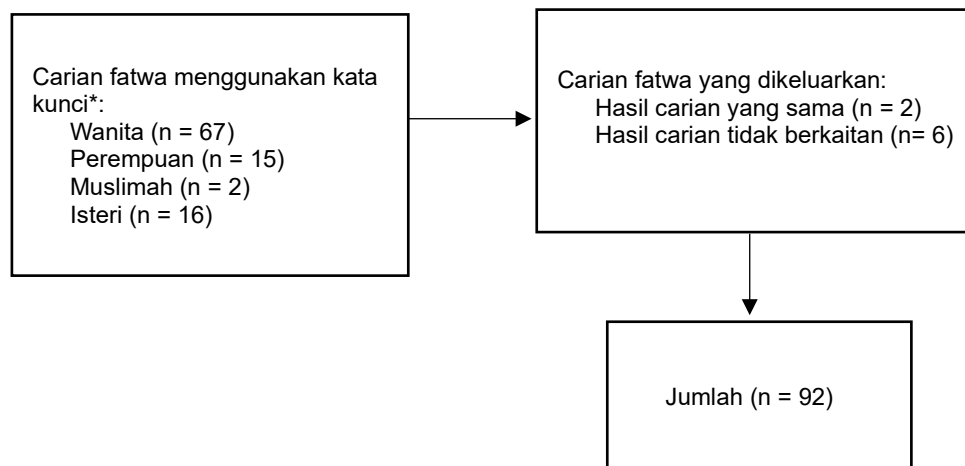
Carian fatwa menggunakan kata kunci*:
Wanita (n = 67)
Perempuan (n = 15)
Muslimah (n = 2)
Isteri (n = 16)

Carian fatwa yang dikeluarkan:
Hasil carian yang sama (n = 2)
Hasil carian tidak berkaitan (n= 6)

Jumlah (n = 92)